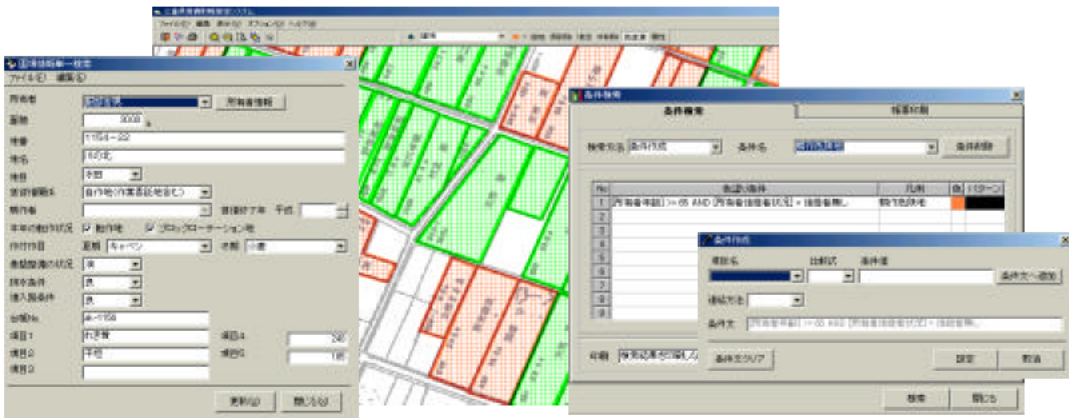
三重県農地情報システム

ファイル(F) 編集 表示(V) オプション(O) ヘルプ(H)

圃場情報一覧表

ファイル(F) 編集(E)

所有者 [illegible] 所有者情報

面積 3008

地番 1156-22

地名 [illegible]

地目 水田

営農類型 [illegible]

耕作者 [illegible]

本年の耕作状況 耕作地 ブロックローテーション地

作付作目 表作 キャベツ 裏作 小麦

基盤整備の状況 済

用水条件 良

排水条件 良

台帳No. ak-1156

項目1 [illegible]

項目2 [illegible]

項目3

項目4 240

項目5 185

更新(U) 閉じる(C)

条件検索

条件検索 検索結果

検索方法 条件作成 条件名 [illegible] 条件削除

| No | 抽出条件 | 凡例 | 色 | パターン |
|---|---|---|---|---|
| 1 | [所有者年齢] >= 65 AND [所有者後継者状況] = 後継者無し | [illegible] | | |
| 2 | | | | |
| 3 | | | | |
| 4 | | | | |
| 5 | | | | |
| 6 | | | | |
| 7 | | | | |
| 8 | | | | |
| 9 | | | | |

条件作成

項目名 比較式 条件値 条件文へ追加

接続方法

条件文 [所有者年齢] >= 65 AND [所有者後継者状況] = 後継者無し

条件文クリア 設定 取消

凡例 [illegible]

検索 閉じる